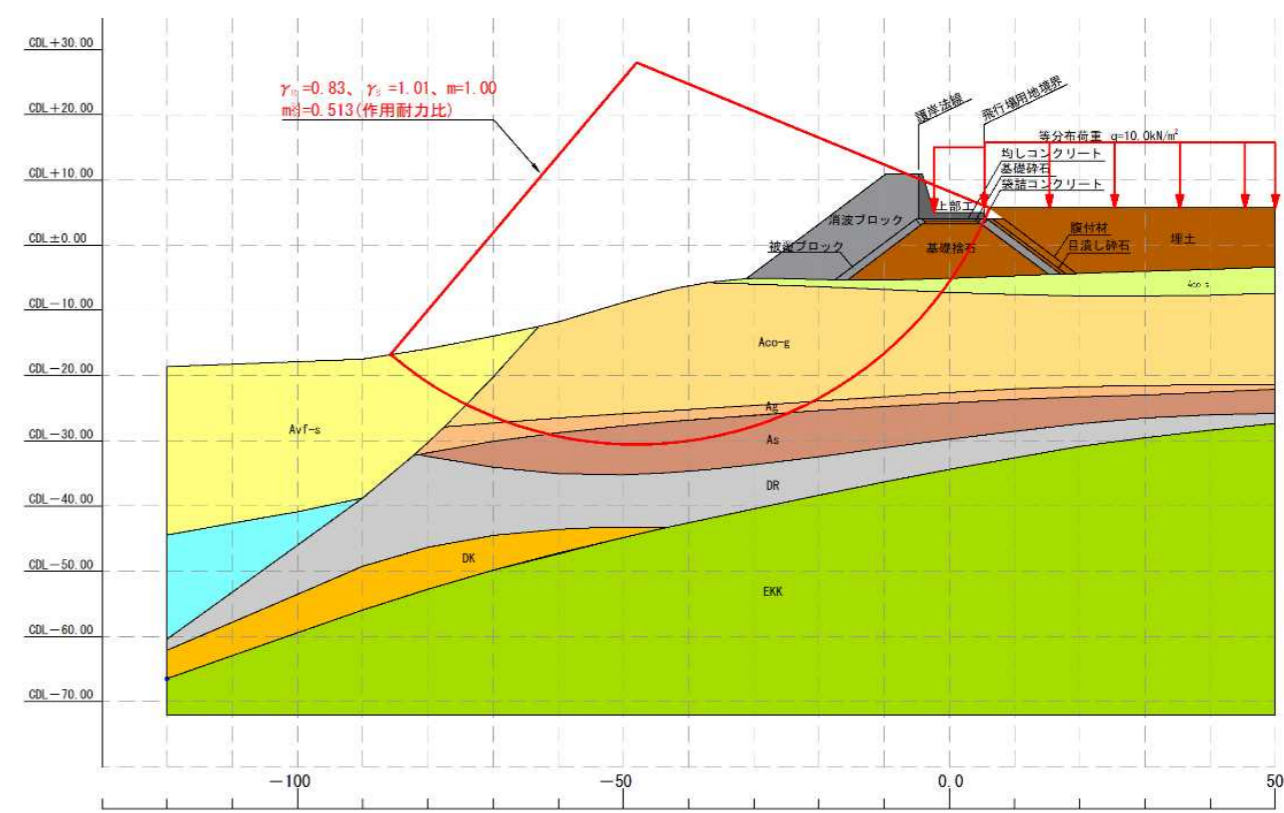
CDL＋30.00
CDL＋20.00
CDL＋10.00
CDL±0.00
CDL－10.00
CDL－20.00
CDL－30.00
CDL－40.00
CDL－50.00
CDL－60.00
CDL－70.00

$\gamma_R$=0.83、$\gamma_S$=1.01、m=1.00
m値=0.513(作用耐力比)

護岸法線
飛行場用地境界
等分布荷重 q=10.0kN/m²
均しコンクリート
基礎砕石
袋詰コンクリート
上部工
消波ブロック
被覆ブロック
基礎捨石
腹付材
目潰し砕石
埋土
Aco-s
Aco-g
Avf-s
Ag
As
DR
DK
EKK

−100
−50
0.0
50